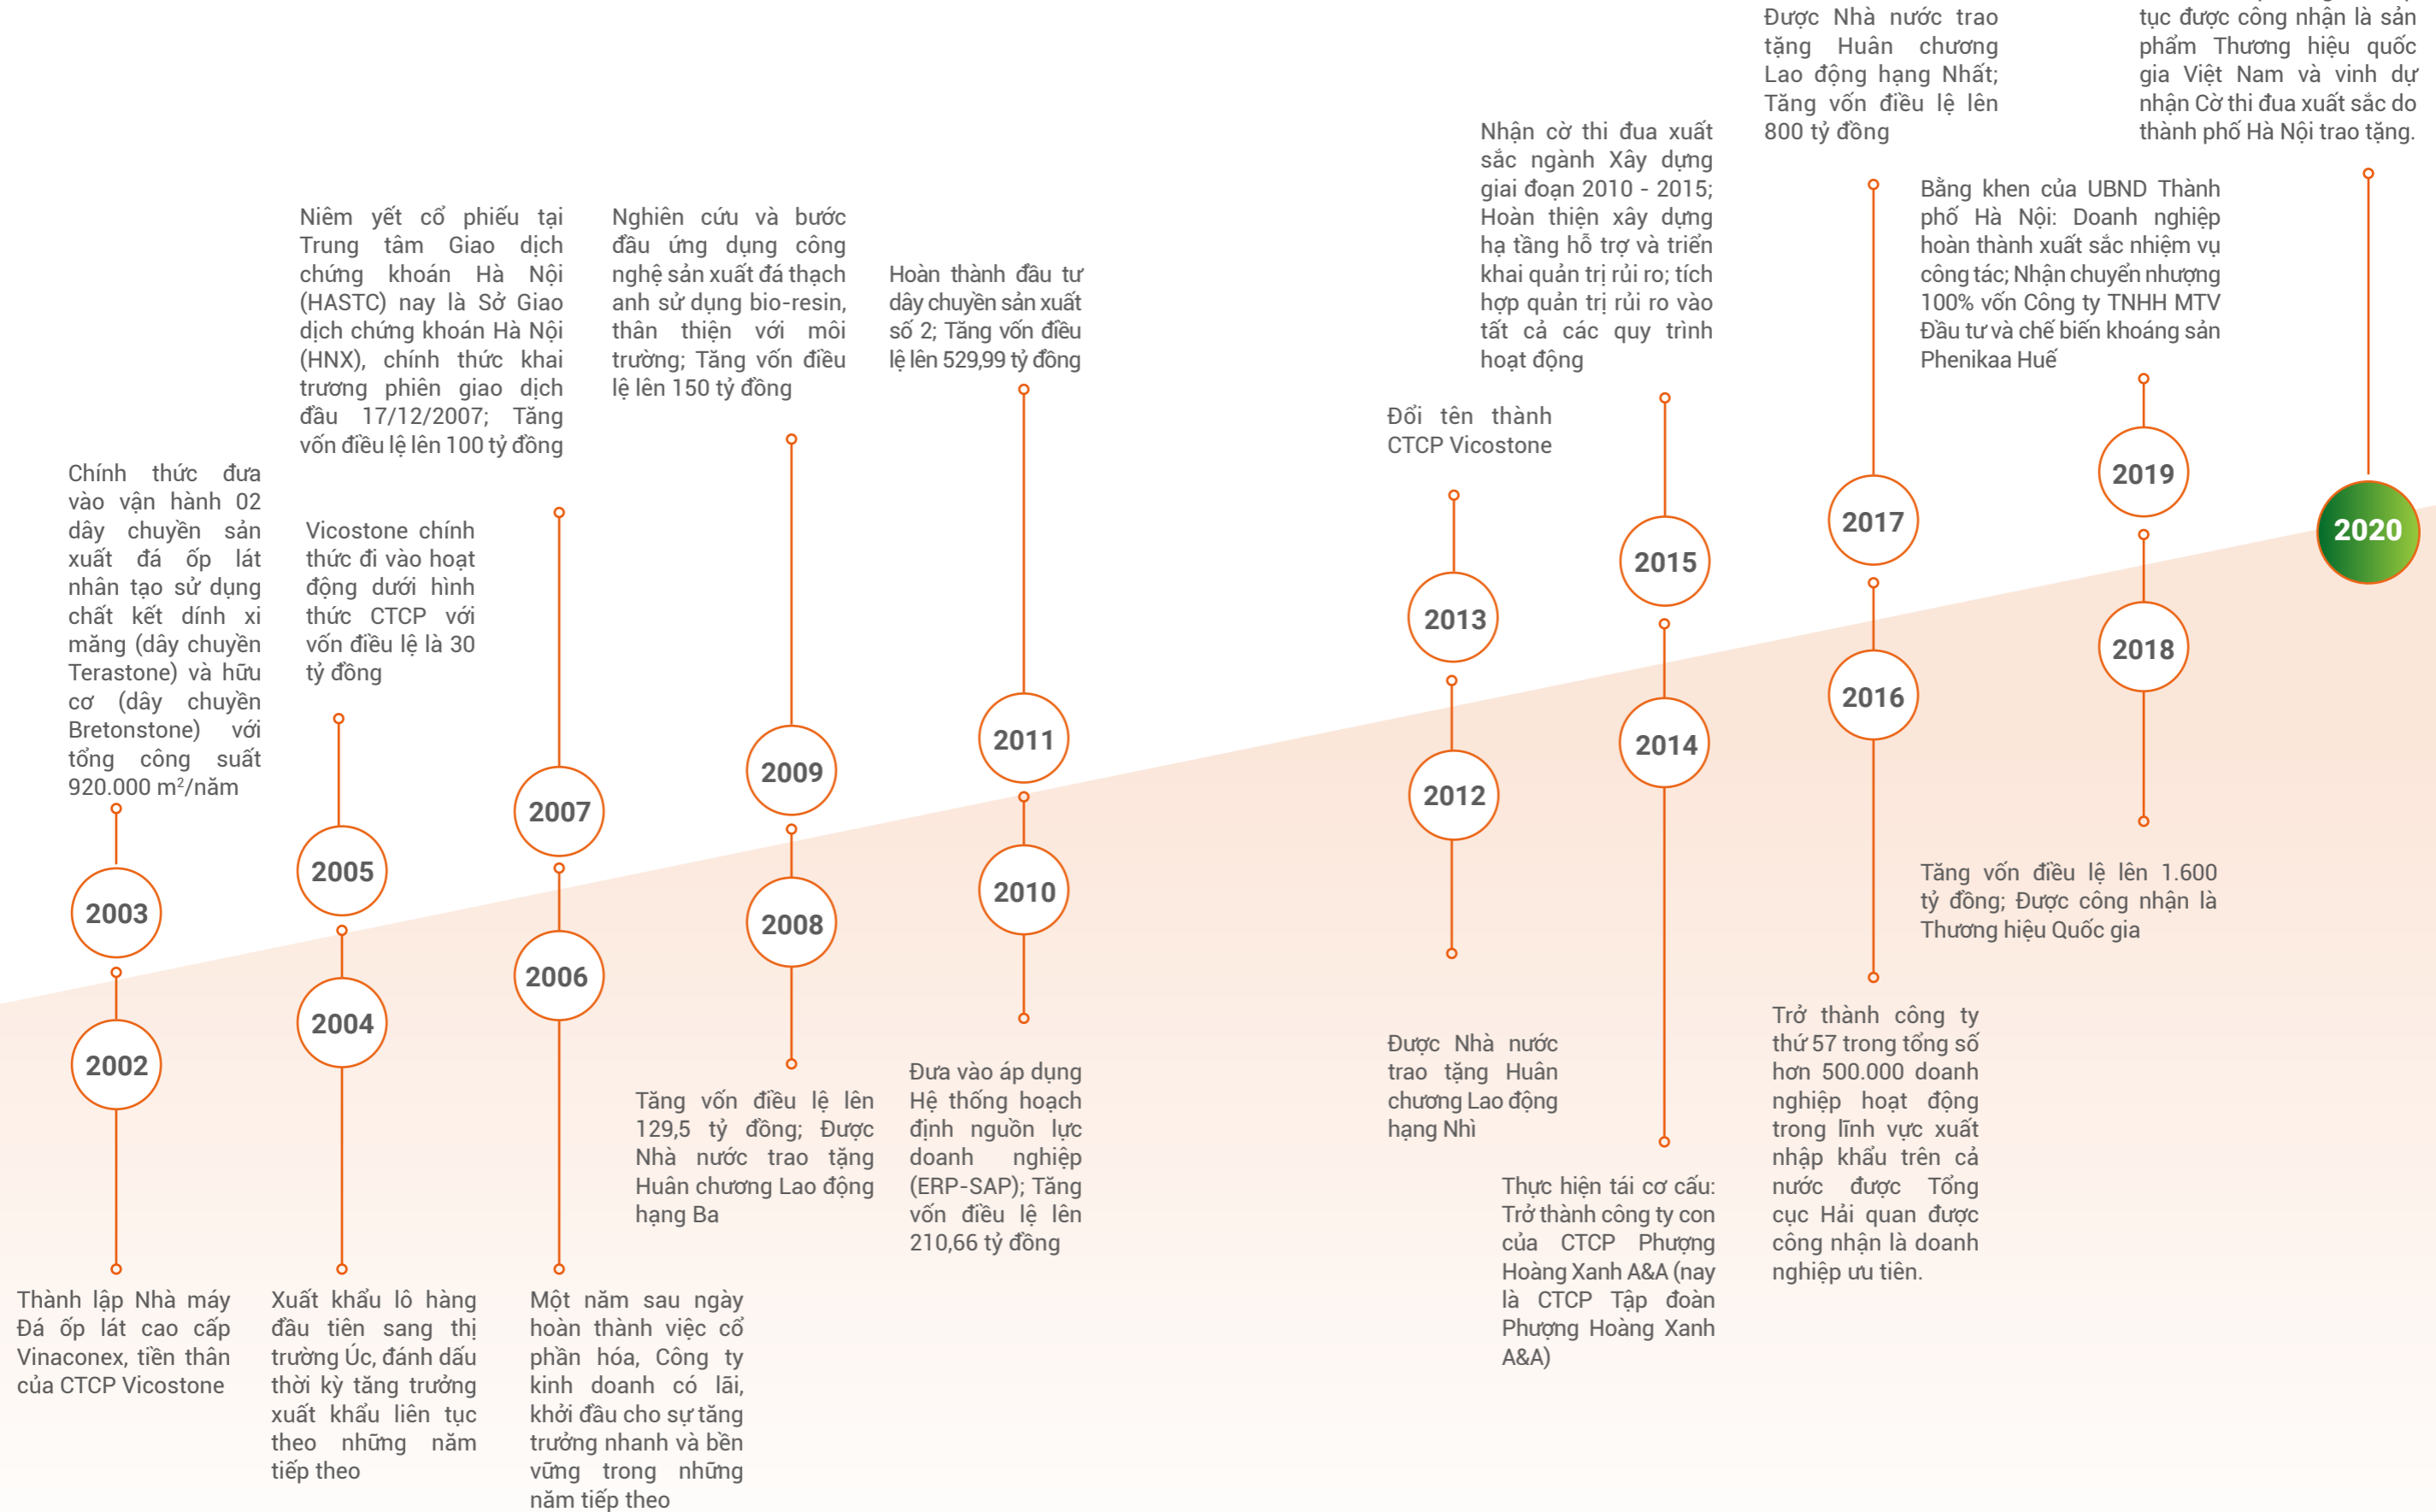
2002

Thành lập Nhà máy Đá ốp lát cao cấp Vinaconex, tiền thân của CTCP Vicostone

2003

Chính thức đưa vào vận hành 02 dây chuyền sản xuất đá ốp lát nhân tạo sử dụng chất kết dính xi măng (dây chuyền Terastone) và hữu cơ (dây chuyền Bretonstone) với tổng công suất 920.000 m²/năm

2004

Xuất khẩu lô hàng đầu tiên sang thị trường Úc, đánh dấu thời kỳ tăng trưởng xuất khẩu liên tục theo những năm tiếp theo

2005

Vicostone chính thức đi vào hoạt động dưới hình thức CTCP với vốn điều lệ là 30 tỷ đồng

2006

Một năm sau ngày hoàn thành việc cổ phần hóa, Công ty kinh doanh có lãi, khởi đầu cho sự tăng trưởng nhanh và bền vững trong những năm tiếp theo

2007

Niêm yết cổ phiếu tại Trung tâm Giao dịch chứng khoán Hà Nội (HASTC) nay là Sở Giao dịch chứng khoán Hà Nội (HNX), chính thức khai trương phiên giao dịch đầu 17/12/2007; Tăng vốn điều lệ lên 100 tỷ đồng

2008

Tăng vốn điều lệ lên 129,5 tỷ đồng; Được Nhà nước trao tặng Huân chương Lao động hạng Ba

2009

Nghiên cứu và bước đầu ứng dụng công nghệ sản xuất đá thạch anh sử dụng bio-resin, thân thiện với môi trường; Tăng vốn điều lệ lên 150 tỷ đồng

2010

Đưa vào áp dụng Hệ thống hoạch định nguồn lực doanh nghiệp (ERP-SAP); Tăng vốn điều lệ lên 210,66 tỷ đồng

2011

Hoàn thành đầu tư dây chuyền sản xuất số 2; Tăng vốn điều lệ lên 529,99 tỷ đồng

2012

Được Nhà nước trao tặng Huân chương Lao động hạng Nhì

2013

Đổi tên thành CTCP Vicostone

2014

Thực hiện tái cơ cấu: Trở thành công ty con của CTCP Phượng Hoàng Xanh A&A (nay là CTCP Tập đoàn Phượng Hoàng Xanh A&A)

2015

Nhận cờ thi đua xuất sắc ngành Xây dựng giai đoạn 2010 - 2015; Hoàn thiện xây dựng hạ tầng hỗ trợ và triển khai quản trị rủi ro; tích hợp quản trị rủi ro vào tất cả các quy trình hoạt động

2016

Trở thành công ty thứ 57 trong tổng số hơn 500.000 doanh nghiệp hoạt động trong lĩnh vực xuất nhập khẩu trên cả nước được Tổng cục Hải quan được công nhận là doanh nghiệp ưu tiên.

2017

Được Nhà nước trao tặng Huân chương Lao động hạng Nhất; Tăng vốn điều lệ lên 800 tỷ đồng

2018

Tăng vốn điều lệ lên 1.600 tỷ đồng; Được công nhận là Thương hiệu Quốc gia

2019

Bằng khen của UBND Thành phố Hà Nội: Doanh nghiệp hoàn thành xuất sắc nhiệm vụ công tác; Nhận chuyển nhượng 100% vốn Công ty TNHH MTV Đầu tư và chế biến khoáng sản Phenikaa Huế

2020

tục được công nhận là sản phẩm Thương hiệu quốc gia Việt Nam và vinh dự nhận Cờ thi đua xuất sắc do thành phố Hà Nội trao tặng.